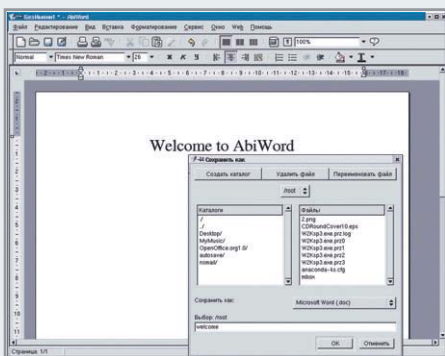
Без имени1 * - AbiWord

Файл Редактирование Вид Вставка Форматирование Сервис Окно Web Помощь

100%

Normal Times New Roman 26

Welcome to AbiWord

Сохранить как

Создать каталог Удалить файл Переименовать файл

/root

| Каталоги |
|---|
| ./ |
| ../ |
| Desktop/ |
| MyMusic/ |
| OpenOffice.org1.0/ |
| autosave/ |
| nsmail/ |

| Файлы |
|---|
| 2.png |
| CDRoundCover10.eps |
| W2Ksp3.exe.prz.log |
| W2Ksp3.exe.prz0 |
| W2Ksp3.exe.prz1 |
| W2Ksp3.exe.prz2 |
| W2Ksp3.exe.prz3 |
| anaconda-ks.cfg |
| mbox |

Сохранить как: Microsoft Word (.doc)

Выбор: /root

welcome

OK Отменить

Страница: 1/1